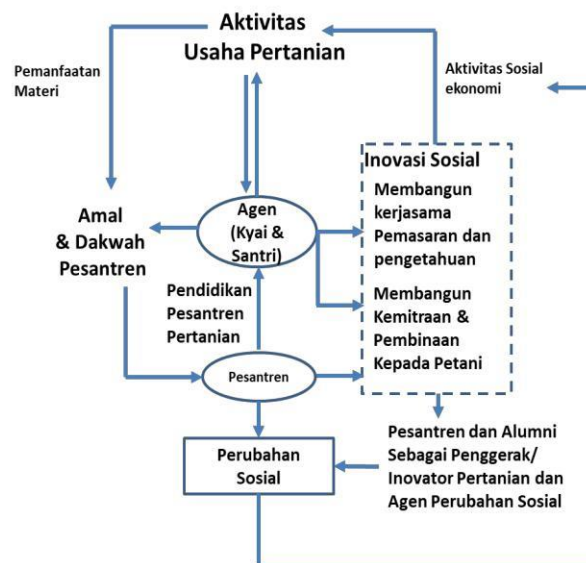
Aktivitas
Usaha Pertanian

Pemanfaatan
Materi

Aktivitas Sosial
ekonomi

Inovasi Sosial

Membangun
kerjasama
Pemasaran dan
pengetahuan

Membangun
Kemitraan &
Pembinaan
Kepada Petani

Amal
& Dakwah
Pesantren

Agen
(Kyai &
Santri)

Pendidikan
Pesantren
Pertanian

Pesantren

Perubahan
Sosial

Pesantren dan Alumni
Sebagai Penggerak/
Inovator Pertanian dan
Agen Perubahan Sosial